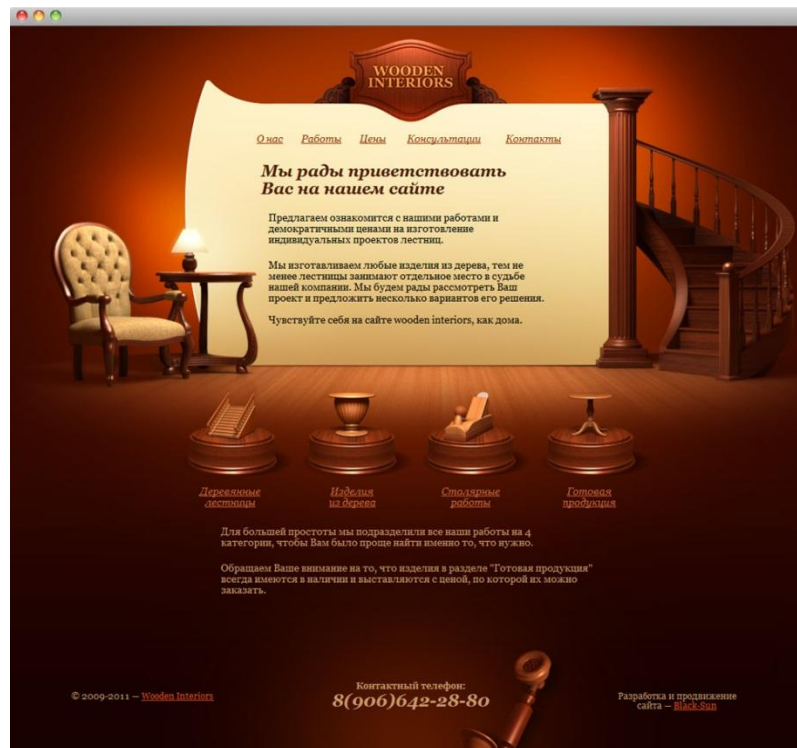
WOODEN INTERIORS

О нас Работы Цены Консультации Контакты

Мы рады приветствовать Вас на нашем сайте

Предлагаем ознакомится с нашими работами и демократичными ценами на изготовление индивидуальных проектов лестниц.

Мы изготавливаем любые изделия из дерева, тем не менее лестницы занимают отдельное место в судьбе нашей компании. Мы будем рады рассмотреть Ваш проект и предложить несколько вариантов его решения.

Чувствуйте себя на сайте wooden interiors, как дома.

Деревянные лестницы

Изделия из дерева

Столярные работы

Готовая продукция

Для большей простоты мы подразделили все наши работы на 4 категории, чтобы Вам было проще найти именно то, что нужно.

Обращаем Ваше внимание на то, что изделия в разделе "Готовая продукция" всегда имеются в наличии и выставляются с ценой, по которой их можно заказать.

© 2009-2011 — Wooden Interiors

Контактный телефон:
8(906)642-28-80

Разработка и продвижение сайта — Black-Sun